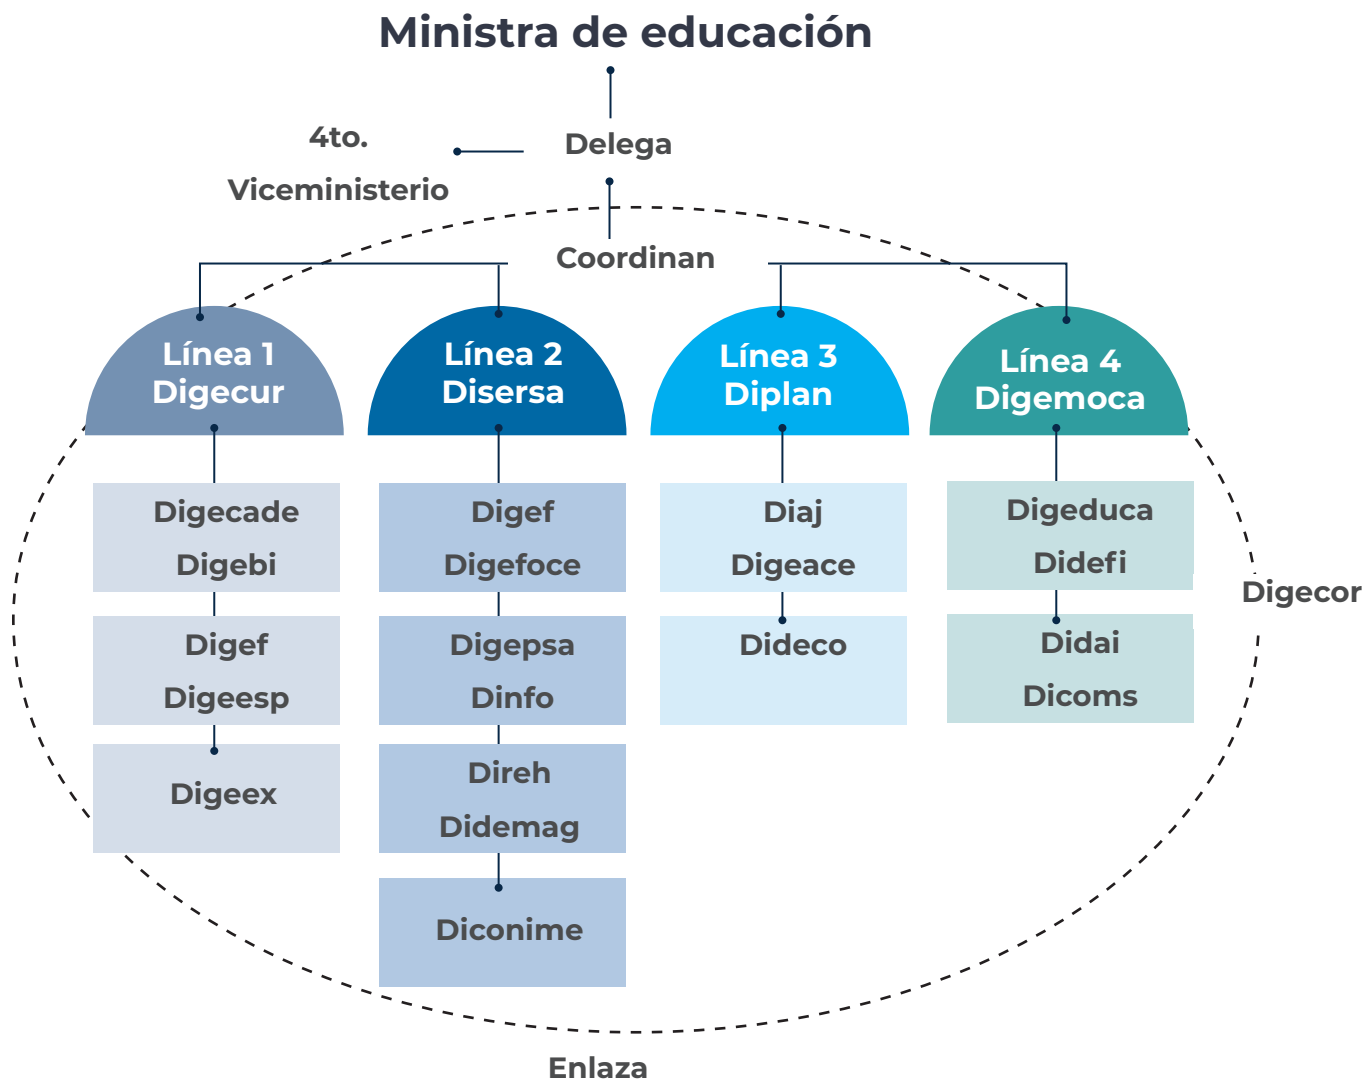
Ministra de educación

4to. Viceministerio

Delega

Coordinan

Línea 1 Digecur

Línea 2 Disersa

Línea 3 Diplan

Línea 4 Digemoca

Digecade
Digebi

Digef
Digeesp

Digeex

Digef
Digefoce

Digepsa
Dinfo

Direh
Didemag

Diconime

Diaj
Digeace

Dideco

Digeduca
Didefi

Didai
Dicoms

Digecor

Enlaza